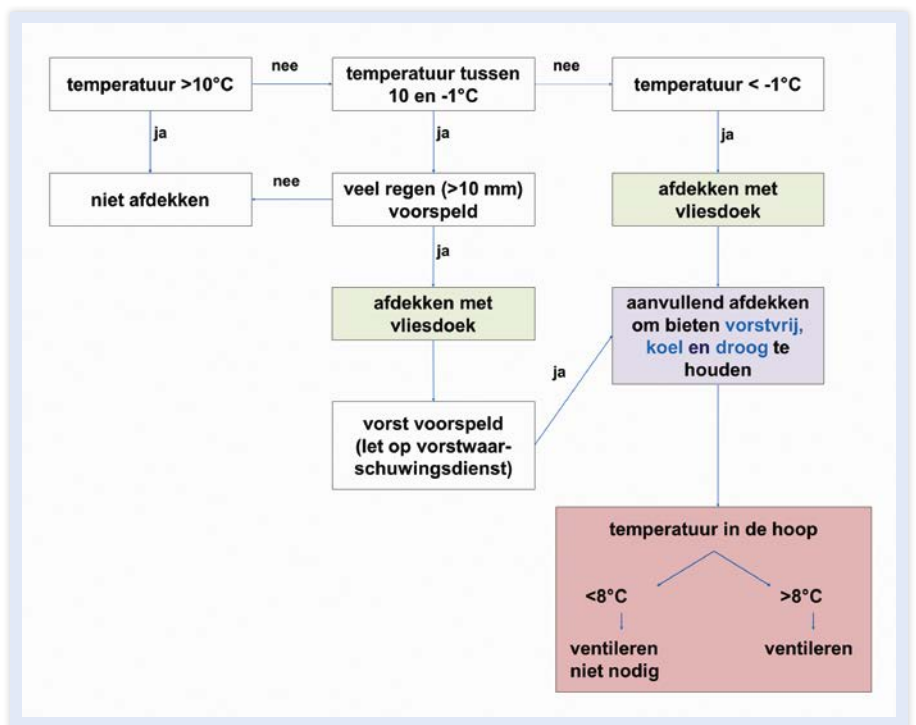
temperatuur >10°C

nee

temperatuur tussen 10 en -1°C

nee

temperatuur < -1°C

ja

ja

ja

niet afdekken

nee

veel regen (>10 mm) voorspeld

afdekken met vliesdoek

ja

afdekken met vliesdoek

aanvullend afdekken om bieten vorstvrij, koel en droog te houden

ja

vorst voorspeld (let op vorstwaarschuwingsdienst)

temperatuur in de hoop

<8°C

>8°C

ventileren niet nodig

ventileren